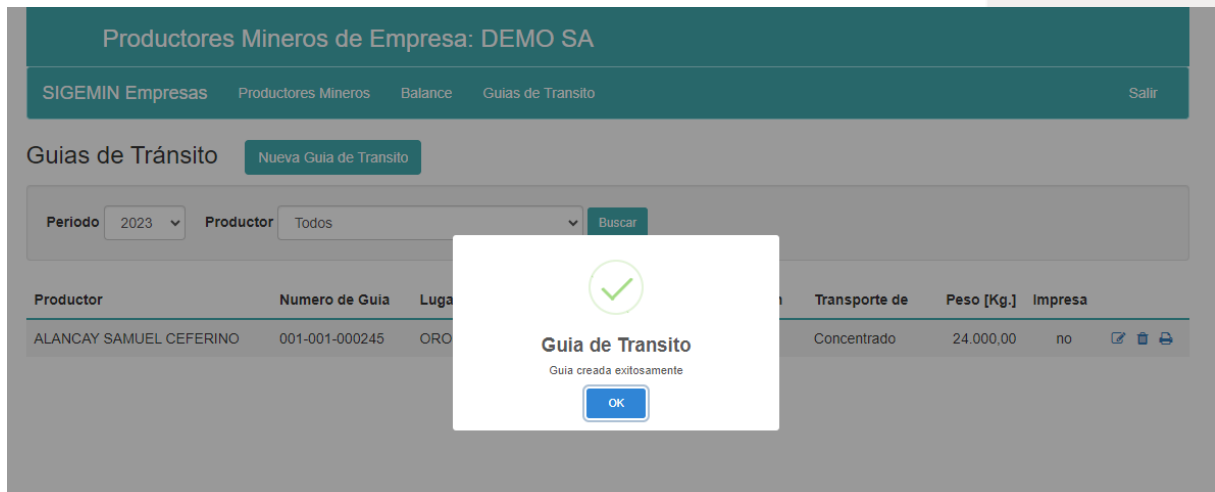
Productores Mineros de Empresa: DEMO SA

SIGEMIN Empresas Productores Mineros Balance Guias de Transito Salir

Guias de Tránsito Nueva Guia de Transito

Periodo 2023 Productor Todos Buscar

| Productor | Numero de Guia | Luga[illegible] | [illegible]n | Transporte de | Peso [Kg.] | Impresa |
|---|---|---|---|---|---|---|
| ALANCAY SAMUEL CEFERINO | 001-001-000245 | ORO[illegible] | | Concentrado | 24.000,00 | no |

Guia de Transito

Guia creada exitosamente

OK